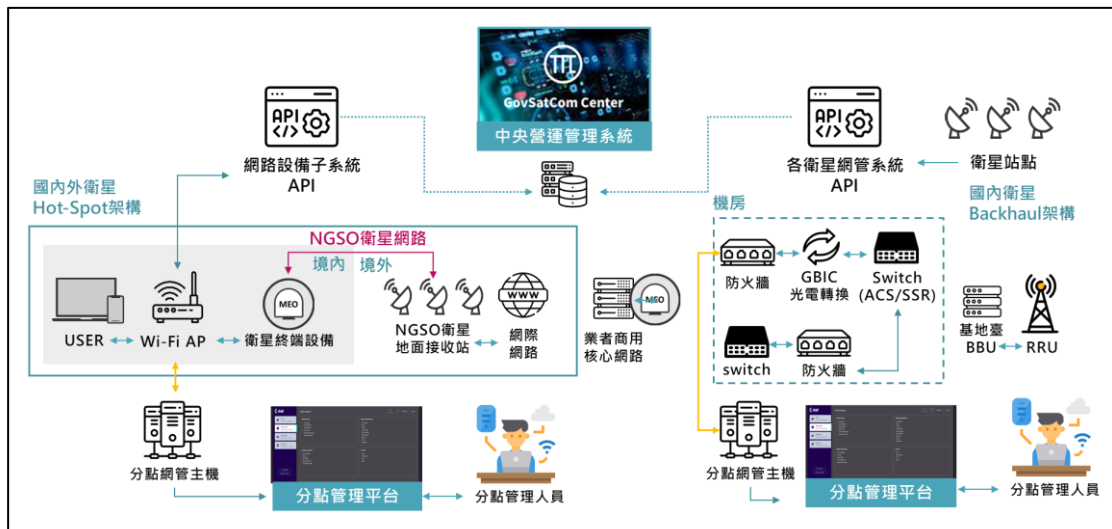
GovSatCom Center

中央營運管理系統

API

網路設備子系統
API

API

各衛星網管系統
API

衛星站點

國內外衛星
Hot-Spot架構

國內衛星
Backhaul架構

NGSO衛星網路

境內

境外

USER

Wi-Fi AP

MEO

衛星終端設備

NGSO衛星
地面接收站

WWW

網際
網路

MEO

業者商用
核心網路

機房

防火牆

GBIC
光電轉換

Switch
(ACS/SSR)

switch

防火牆

基地臺
BBU

RRU

分點網管主機

分點管理平台

分點管理人員

分點網管主機

分點管理平台

分點管理人員